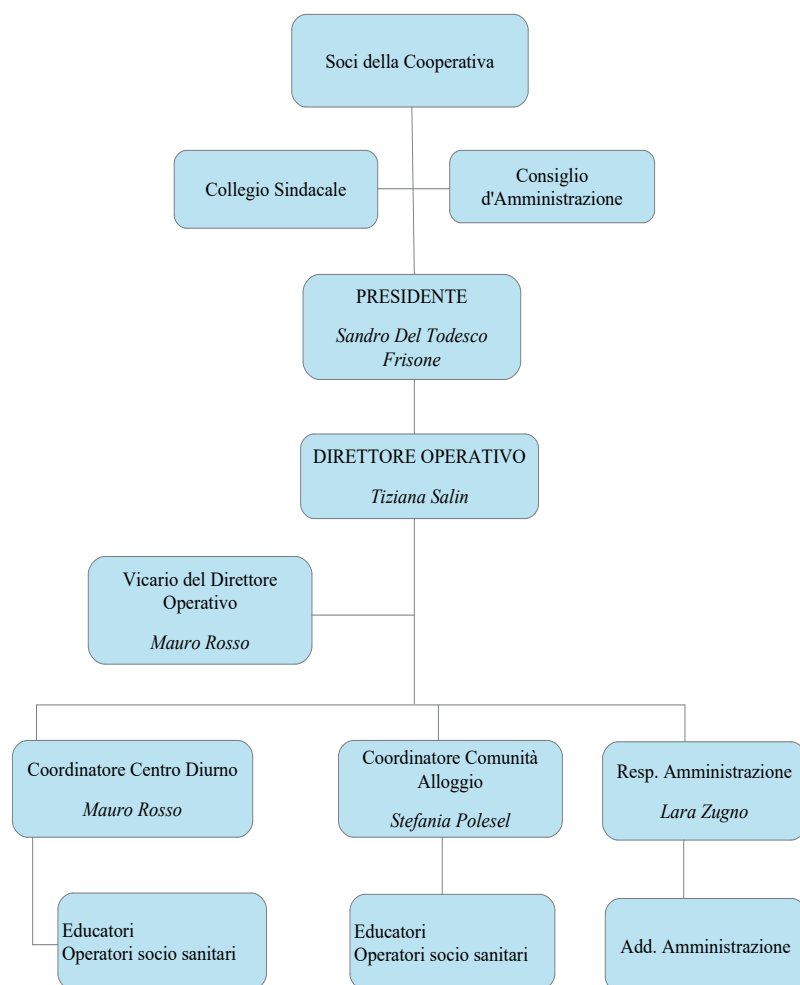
Soci della Cooperativa

Collegio Sindacale

Consiglio d'Amministrazione

PRESIDENTE

*Sandro Del Todesco Frisone*

DIRETTORE OPERATIVO

*Tiziana Salin*

Vicario del Direttore Operativo

*Mauro Rosso*

Coordinatore Centro Diurno

*Mauro Rosso*

Coordinatore Comunità Alloggio

*Stefania Polesel*

Resp. Amministrazione

*Lara Zugno*

Educatori
Operatori socio sanitari

Educatori
Operatori socio sanitari

Add. Amministrazione